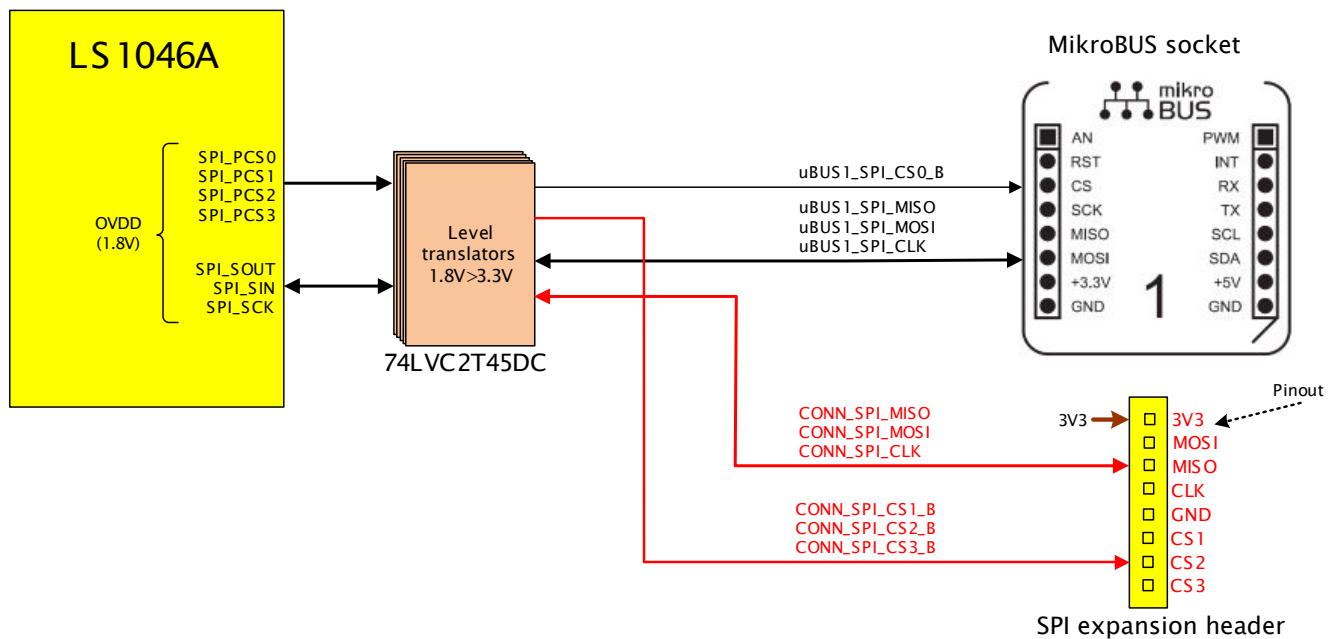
LS1046A

OVDD (1.8V)

SPI_PCS0
SPI_PCS1
SPI_PCS2
SPI_PCS3

SPI_SOUT
SPI_SIN
SPI_SCK

Level translators 1.8V>3.3V

74LVC2T45DC

uBUS1_SPI_CS0_B

uBUS1_SPI_MISO
uBUS1_SPI_MOSI
uBUS1_SPI_CLK

MikroBUS socket

mikro BUS

AN
RST
CS
SCK
MISO
MOSI
+3.3V
GND

PWM
INT
RX
TX
SCL
SDA
+5V
GND

1

Pinout

CONN_SPI_MISO
CONN_SPI_MOSI
CONN_SPI_CLK

CONN_SPI_CS1_B
CONN_SPI_CS2_B
CONN_SPI_CS3_B

3V3

3V3
MOSI
MISO
CLK
GND
CS1
CS2
CS3

SPI expansion header